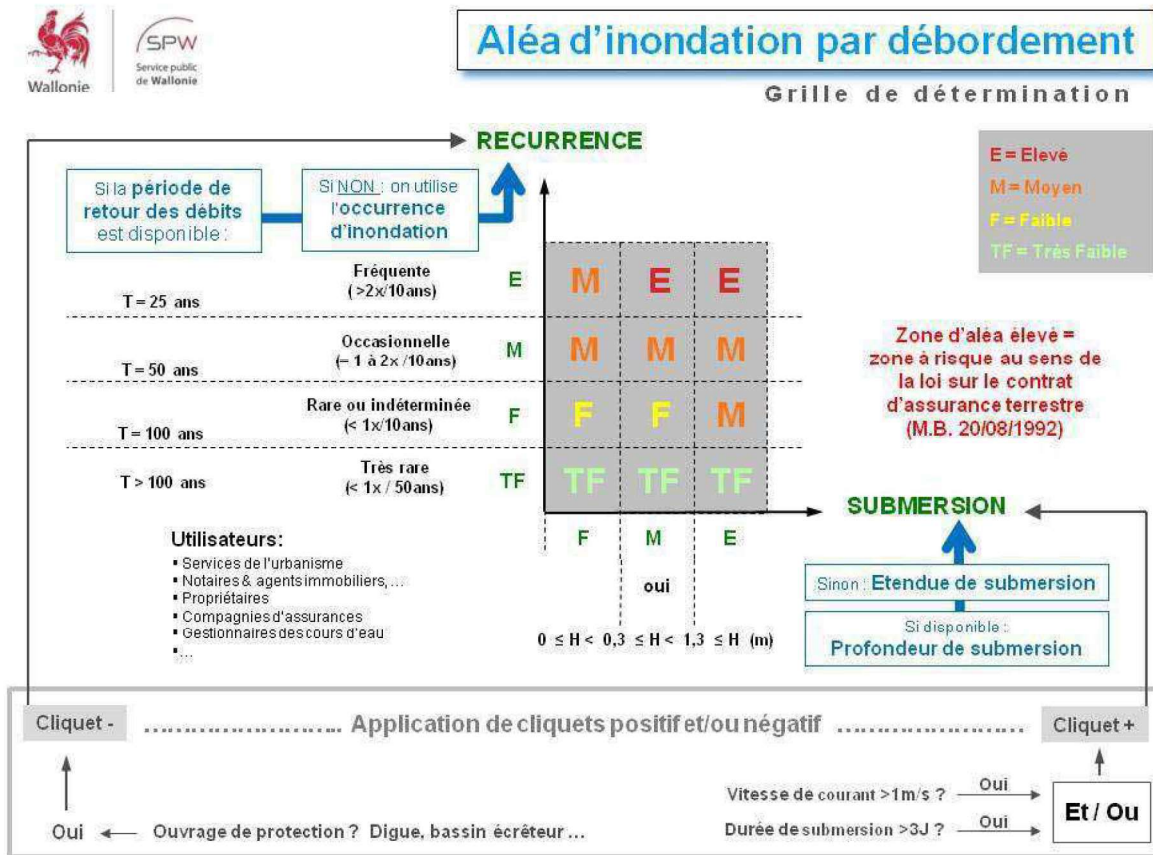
Wallonie

SPW
Service public de Wallonie

Aléa d'inondation par débordement

Grille de détermination

RECURRENCE

E = Elevé
M = Moyen
F = Faible
TF = Très Faible

Si la période de retour des débits est disponible :

Si NON : on utilise l'occurrence d'inondation

| | | | F | M | E |
|---|---|---|---|---|---|
| T = 25 ans | Fréquente (>2x/10ans) | E | M | E | E |
| T = 50 ans | Occasionnelle (~ 1 à 2x/10ans) | M | M | M | M |
| T = 100 ans | Rare ou indéterminée (< 1x/10ans) | F | F | F | M |
| T > 100 ans | Très rare (< 1x / 50ans) | TF | TF | TF | TF |

Zone d'aléa élevé = zone à risque au sens de la loi sur le contrat d'assurance terrestre (M.B. 20/08/1992)

SUBMERSION

Utilisateurs:
• Services de l'urbanisme
• Notaires & agents immobiliers, …
• Propriétaires
• Compagnies d'assurances
• Gestionnaires des cours d'eau
• …

oui

$0 \leq H < 0,3 \leq H < 1,3 \leq H$ (m)

Sinon : Etendue de submersion

Si disponible : Profondeur de submersion

Cliquet - …………………… Application de cliquets positif et/ou négatif ………………… Cliquet +

Vitesse de courant >1m/s ? Oui

Durée de submersion >3J ? Oui

Et / Ou

Oui ← Ouvrage de protection ? Digue, bassin écrêteur …